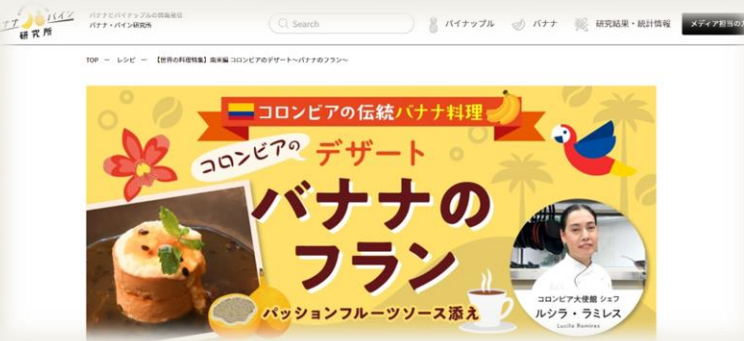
ナナ パイン 研究所

バナナとパイナップルの情報発信
バナナ・パイン研究所

Search

パイナップル

バナナ

研究結果・統計情報

メディア担当の方

TOP — レシピ — 【世界の料理特集】南米編 コロンビアのデザート〜バナナのフラン〜

コロンビアの伝統バナナ料理

コロンビアの

デザート

バナナの

フラン

パッションフルーツソース添え

コロンビア大使館 シェフ

ルシラ・ラミレス

Lucila Ramírez